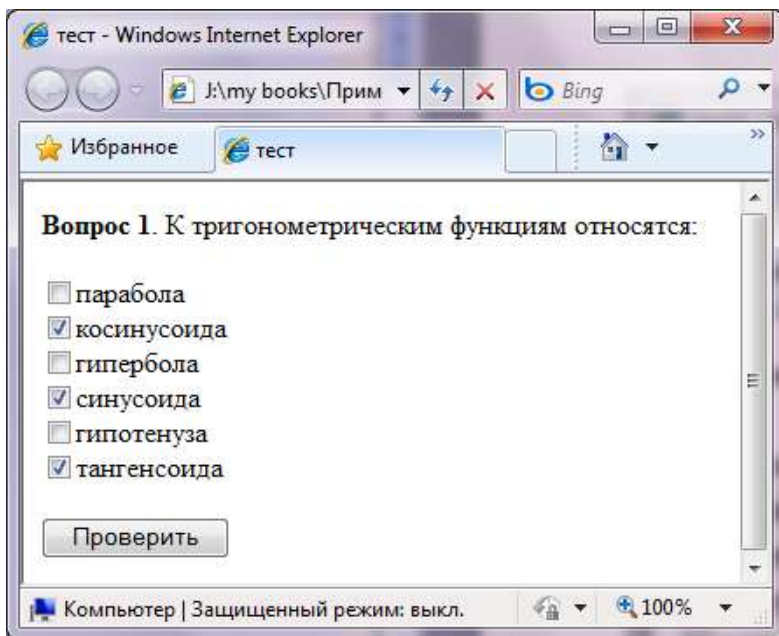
тест - Windows Internet Explorer

J:\my books\Прим

Bing

Избранное

тест

**Вопрос 1**. К тригонометрическим функциям относятся:

парабола
косинусоида
гипербола
синусоида
гипотенуза
тангенсоида

Проверить

Компьютер | Защищенный режим: выкл.

100%